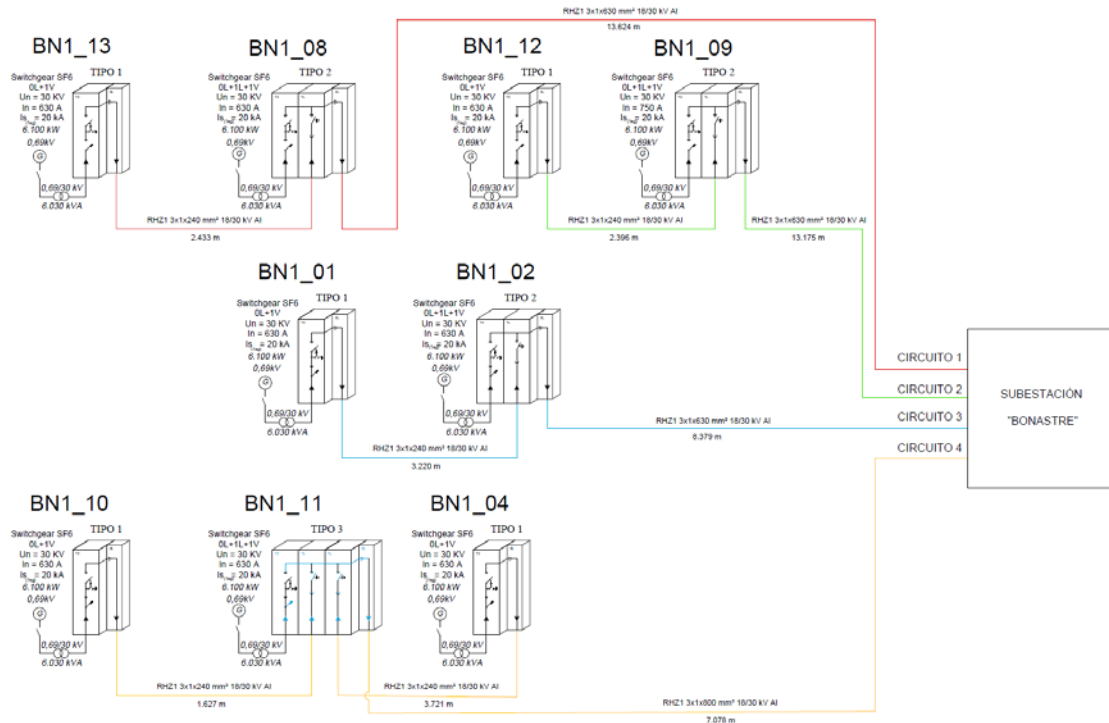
RHZ1 3x1x630 mm² 18/30 kV Al
13.624 m

BN1_13
Switchgear SF6
0L+1V
Un = 30 KV
In = 630 A
Is = 20 kA
6.100 kW
0,69kV
TIPO 1
0,69/30 kV
6.030 kVA

BN1_08
Switchgear SF6
0L+1L+1V
Un = 30 KV
In = 630 A
Is = 20 kA
6.100 kW
0,69kV
TIPO 2
0,69/30 kV
6.030 kVA

RHZ1 3x1x240 mm² 18/30 kV Al
2.433 m

BN1_12
Switchgear SF6
0L+1V
Un = 30 KV
In = 630 A
Is = 20 kA
6.100 kW
0,69kV
TIPO 1
0,69/30 kV
6.030 kVA

BN1_09
Switchgear SF6
0L+1L+1V
Un = 30 KV
In = 750 A
Is = 20 kA
6.100 kW
0,69kV
TIPO 2
0,69/30 kV
6.030 kVA

RHZ1 3x1x240 mm² 18/30 kV Al
2.396 m

RHZ1 3x1x630 mm² 18/30 kV Al
13.175 m

BN1_01
Switchgear SF6
0L+1V
Un = 30 KV
In = 630 A
Is = 20 kA
6.100 kW
0,69kV
TIPO 1
0,69/30 kV
6.030 kVA

BN1_02
Switchgear SF6
0L+1L+1V
Un = 30 KV
In = 630 A
Is = 20 kA
6.100 kW
0,69kV
TIPO 2
0,69/30 kV
6.030 kVA

RHZ1 3x1x240 mm² 18/30 kV Al
3.220 m

RHZ1 3x1x630 mm² 18/30 kV Al
8.379 m

CIRCUITO 1
CIRCUITO 2
CIRCUITO 3
CIRCUITO 4

SUBESTACIÓN
"BONASTRE"

BN1_10
Switchgear SF6
0L+1V
Un = 30 KV
In = 630 A
Is = 20 kA
6.100 kW
0,69kV
TIPO 1
0,69/30 kV
6.030 kVA

BN1_11
Switchgear SF6
0L+1L+1V
Un = 30 KV
In = 630 A
Is = 20 kA
6.100 kW
0,69kV
TIPO 3
0,69/30 kV
6.030 kVA

BN1_04
Switchgear SF6
0L+1V
Un = 30 KV
In = 630 A
Is = 20 kA
6.100 kW
0,69kV
TIPO 1
0,69/30 kV
6.030 kVA

RHZ1 3x1x240 mm² 18/30 kV Al
1.627 m

RHZ1 3x1x240 mm² 18/30 kV Al
3.721 m

RHZ1 3x1x800 mm² 18/30 kV Al
7.078 m